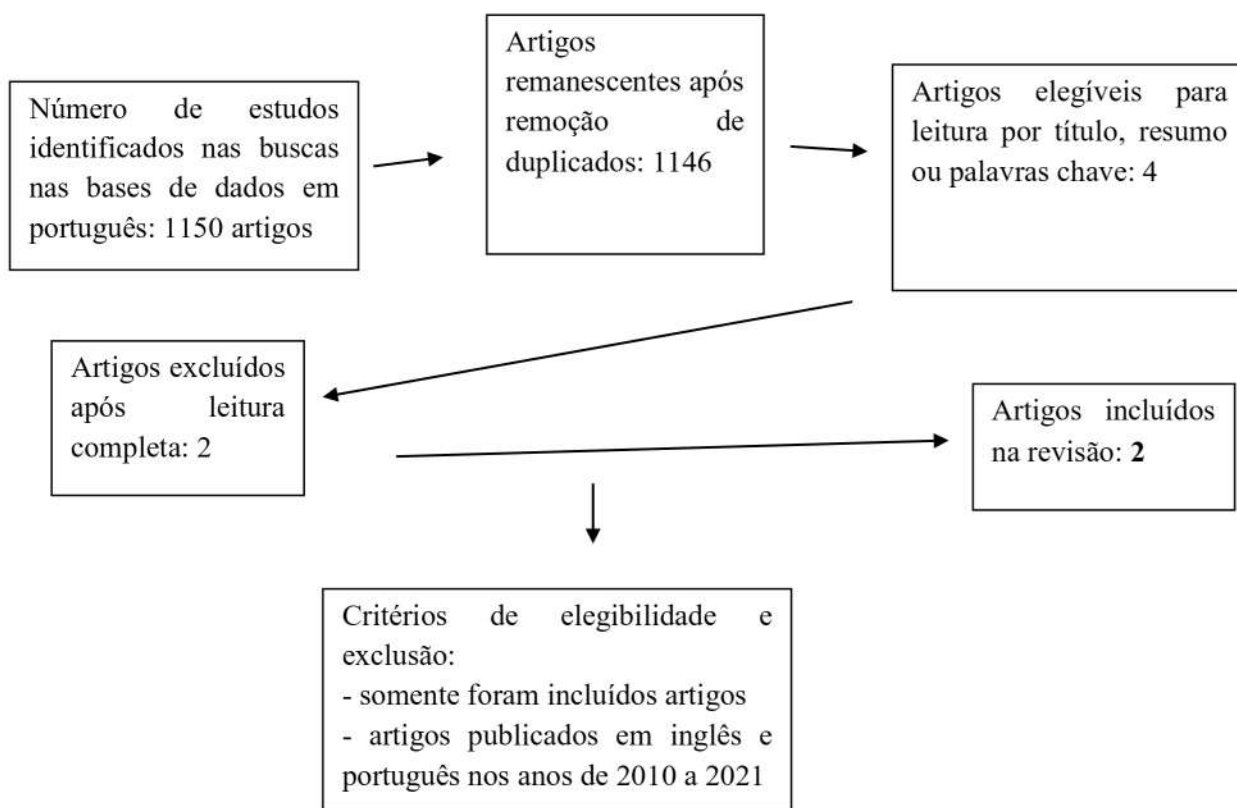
Número de estudos identificados nas buscas nas bases de dados em português: 1150 artigos

Artigos remanescentes após remoção de duplicados: 1146

Artigos elegíveis para leitura por título, resumo ou palavras chave: 4

Artigos excluídos após leitura completa: 2

Artigos incluídos na revisão: **2**

Critérios de elegibilidade e exclusão:
- somente foram incluídos artigos
- artigos publicados em inglês e português nos anos de 2010 a 2021